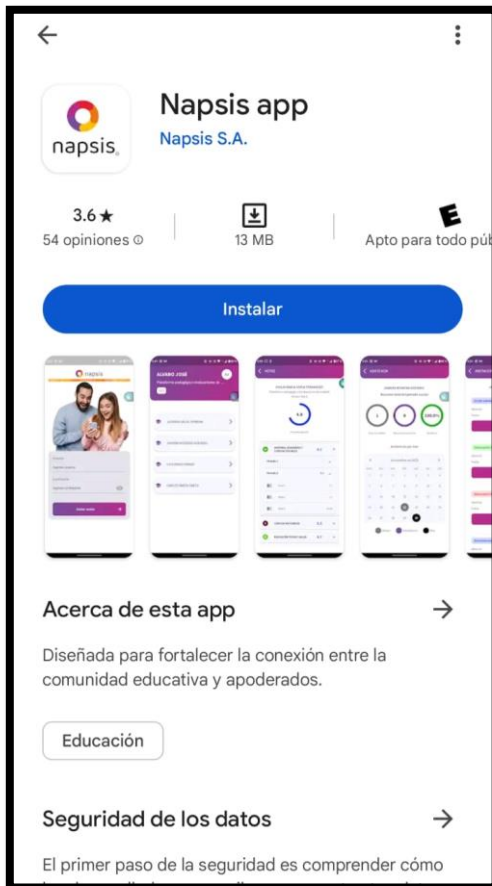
napsis

Napsis app

Napsis S.A.

3.6 ★
54 opiniones

13 MB

E
Apto para todo púb

Instalar

Acerca de esta app

Diseñada para fortalecer la conexión entre la comunidad educativa y apoderados.

Educación

Seguridad de los datos

El primer paso de la seguridad es comprender cómo